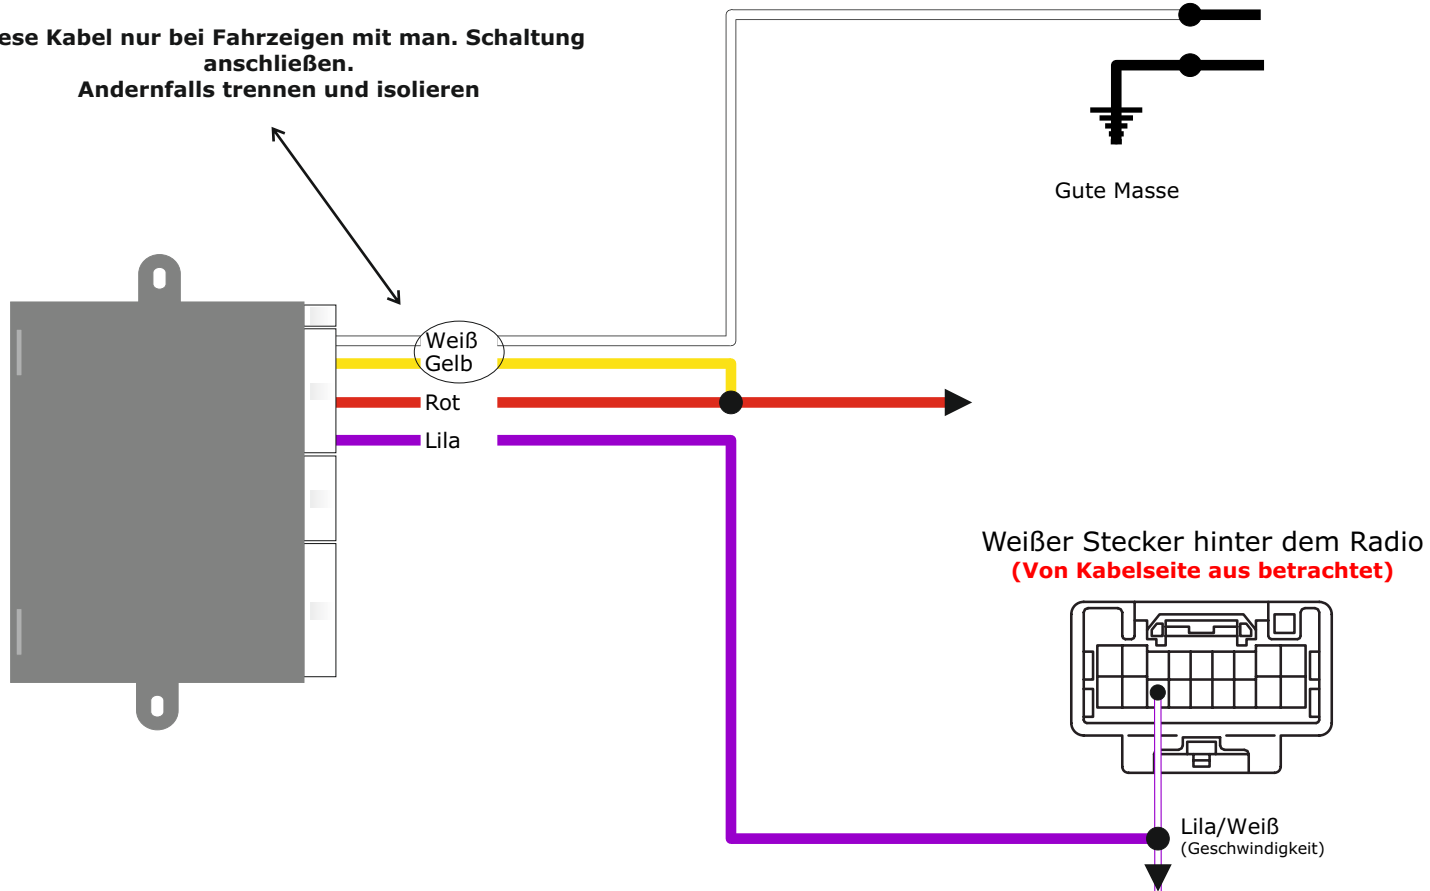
ese Kabel nur bei Fahrzeigen mit man. Schaltung anschließen.
Andernfalls trennen und isolieren

Gute Masse

Weiß
Gelb
Rot
Lila

Weißer Stecker hinter dem Radio
(Von Kabelseite aus betrachtet)

Lila/Weiß
(Geschwindigkeit)